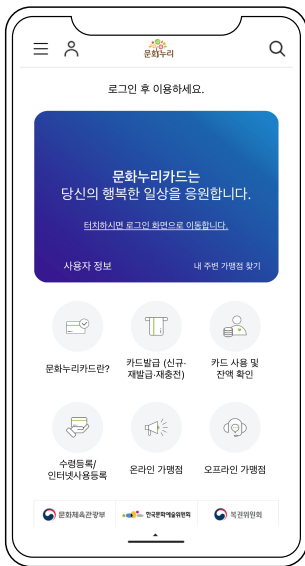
문화누리

로그인 후 이용하세요.

문화누리카드는
당신의 행복한 일상을 응원합니다.

터치하시면 로그인 화면으로 이동합니다.

사용자 정보
내 주변 가맹점 찾기

문화누리카드란?
카드발급 (신규·재발급·재충전)
카드 사용 및 잔액 확인

수령등록/인터넷사용등록
온라인 가맹점
오프라인 가맹점

문화체육관광부
한국문화예술위원회
복권위원회